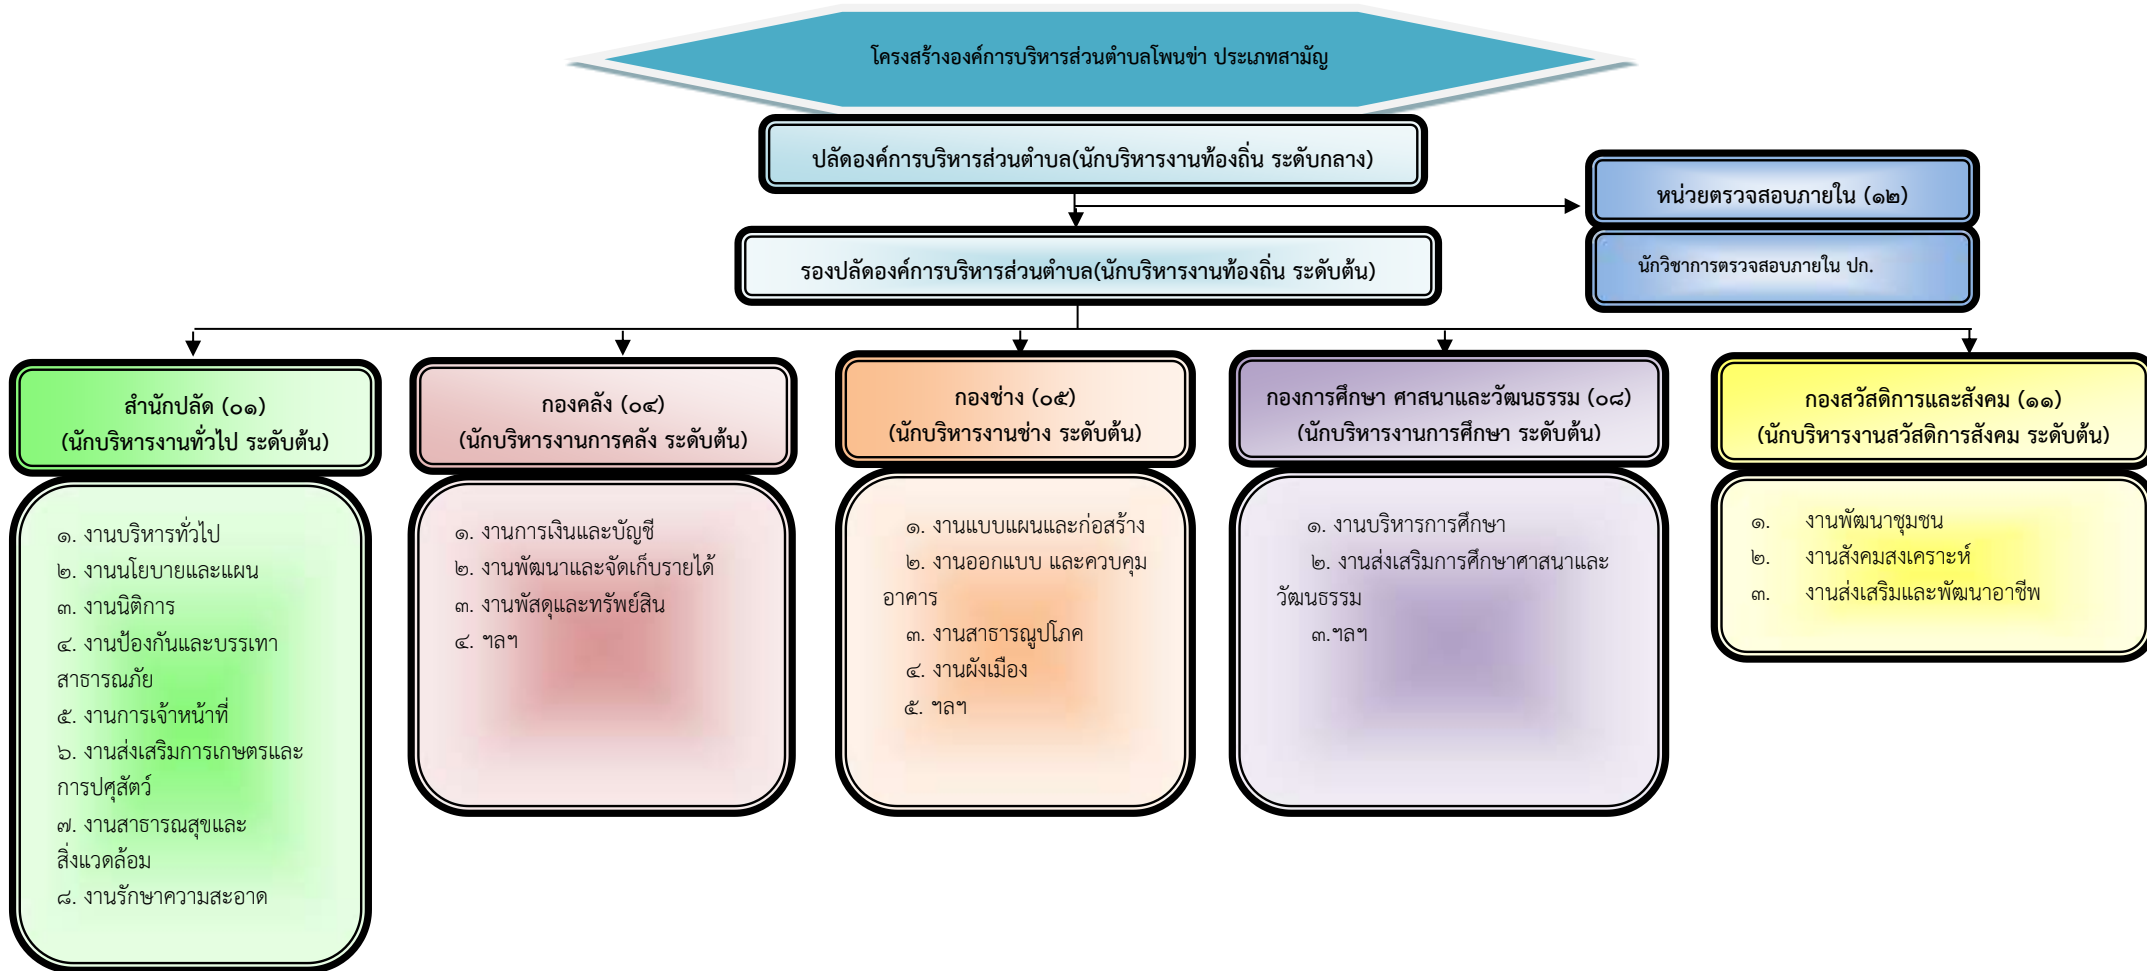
โครงสร้างองค์การบริหารส่วนตำบลโพนข่า ประเภทสามัญ

ปลัดองค์การบริหารส่วนตำบล(นักบริหารงานท้องถิ่น ระดับกลาง)

หน่วยตรวจสอบภายใน (๑๒)

นักวิชาการตรวจสอบภายใน ปก.

รองปลัดองค์การบริหารส่วนตำบล(นักบริหารงานท้องถิ่น ระดับต้น)

สำนักปลัด (๐๑)
(นักบริหารงานทั่วไป ระดับต้น)

๑. งานบริหารทั่วไป
๒. งานนโยบายและแผน
๓. งานนิติการ
๔. งานป้องกันและบรรเทาสาธารณภัย
๕. งานการเจ้าหน้าที่
๖. งานส่งเสริมการเกษตรและการปศุสัตว์
๗. งานสาธารณสุขและสิ่งแวดล้อม
๘. งานรักษาความสะอาด

กองคลัง (๐๔)
(นักบริหารงานการคลัง ระดับต้น)

๑. งานการเงินและบัญชี
๒. งานพัฒนาและจัดเก็บรายได้
๓. งานพัสดุและทรัพย์สิน
๔. ฯลฯ

กองช่าง (๐๕)
(นักบริหารงานช่าง ระดับต้น)

๑. งานแบบแผนและก่อสร้าง
๒. งานออกแบบ และควบคุมอาคาร
๓. งานสาธารณูปโภค
๔. งานผังเมือง
๕. ฯลฯ

กองการศึกษา ศาสนาและวัฒนธรรม (๐๘)
(นักบริหารงานการศึกษา ระดับต้น)

๑. งานบริหารการศึกษา
๒. งานส่งเสริมการศึกษาศาสนาและวัฒนธรรม
๓.ฯลฯ

กองสวัสดิการและสังคม (๑๑)
(นักบริหารงานสวัสดิการสังคม ระดับต้น)

๑. งานพัฒนาชุมชน
๒. งานสังคมสงเคราะห์
๓. งานส่งเสริมและพัฒนาอาชีพ